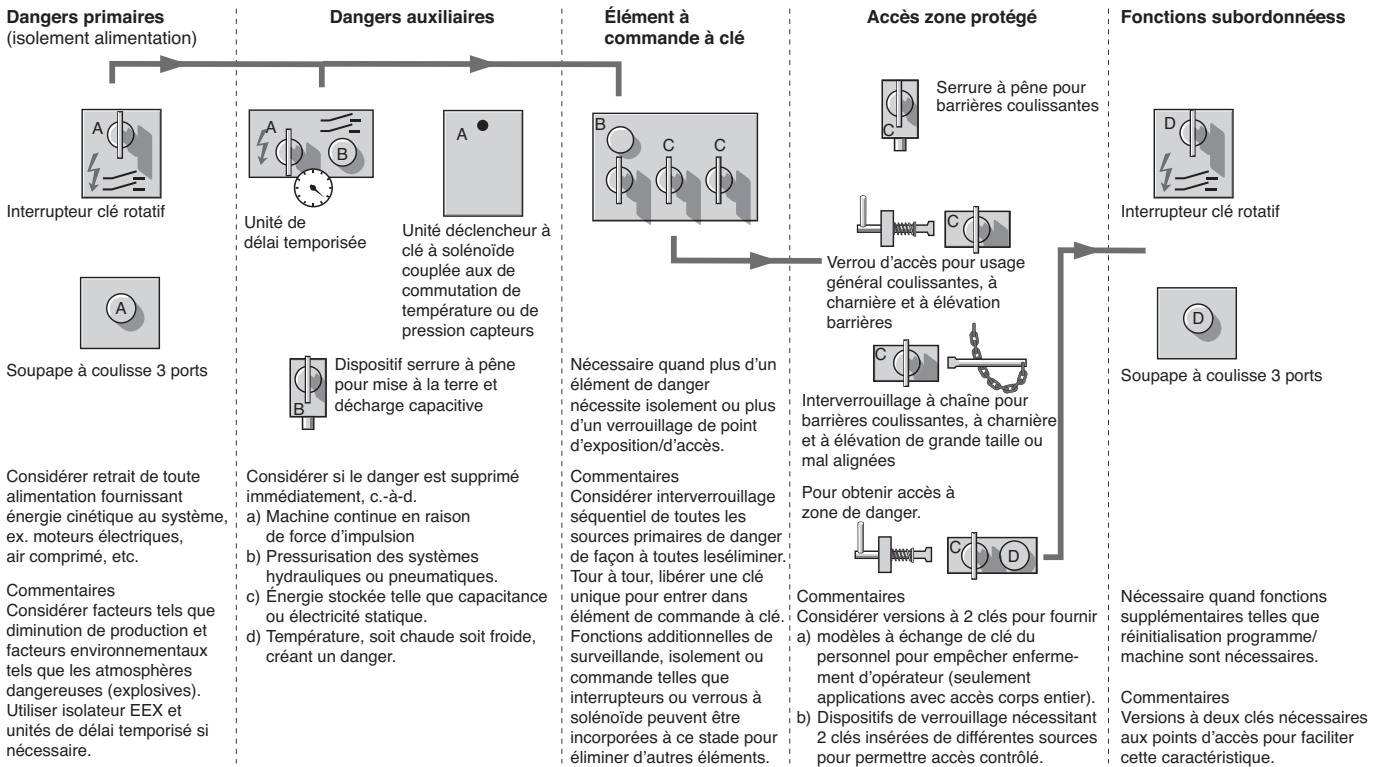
**Dangers primaires**
(isolement alimentation)

A

Interrupteur clé rotatif

A

Soupape à coulisse 3 ports

Considérer retrait de toute alimentation fournissant énergie cinétique au système, ex. moteurs électriques, air comprimé, etc.

Commentaires
Considérer facteurs tels que diminution de production et facteurs environnementaux tels que les atmosphères dangereuses (explosives). Utiliser isolateur EEX et unités de délai temporisé si nécessaire.

**Dangers auxiliaires**

A B

Unité de délai temporisée

A

Unité déclencheur à clé à solénoïde couplée aux de commutation de température ou de pression capteurs

B

Dispositif serrure à pêne pour mise à la terre et décharge capacitive

Considérer si le danger est supprimé immédiatement, c.-à-d.
a) Machine continue en raison de force d'impulsion
b) Pressurisation des systèmes hydrauliques ou pneumatiques.
c) Énergie stockée telle que capacitance ou électricité statique.
d) Température, soit chaude soit froide, créant un danger.

**Élément à commande à clé**

B C C

Nécessaire quand plus d'un élément de danger nécessite isolement ou plus d'un verrouillage de point d'exposition/d'accès.

Commentaires
Considérer interverrouillage séquentiel de toutes les sources primaires de danger de façon à toutes leséliminer. Tour à tour, libérer une clé unique pour entrer dans élément de commande à clé. Fonctions additionnelles de surveillande, isolement ou commande telles que interrupteurs ou verrous à solénoïde peuvent être incorporées à ce stade pour éliminer d'autres éléments.

**Accès zone protégé**

C

Serrure à pêne pour barrières coulissantes

C

Verrou d'accès pour usage général coulissantes, à charnière et à élévation barrières

C

Interverrouillage à chaîne pour barrières coulissantes, à charnière et à élévation de grande taille ou mal alignées

Pour obtenir accès à zone de danger.

C D

Commentaires
Considérer versions à 2 clés pour fournir
a) modèles à échange de clé du personnel pour empêcher enfermement d'opérateur (seulement applications avec accès corps entier).
b) Dispositifs de verrouillage nécessitant 2 clés insérées de différentes sources pour permettre accès contrôlé.

**Fonctions subordonnéess**

D

Interrupteur clé rotatif

D

Soupape à coulisse 3 ports

Nécessaire quand fonctions supplémentaires telles que réinitialisation programme/ machine sont nécessaires.

Commentaires
Versions à deux clés nécessaires aux points d'accès pour faciliter cette caractéristique.